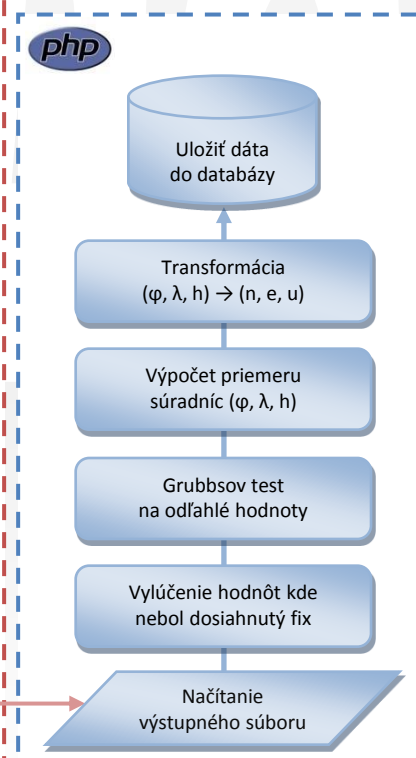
php

Uložiť dáta do databázy

Transformácia (φ, λ, h) → (n, e, u)

Výpočet priemeru súradníc (φ, λ, h)

Grubbsov test na odľahlé hodnoty

Vylúčenie hodnôt kde nebol dosiahnutý fix

Načítanie výstupného súboru